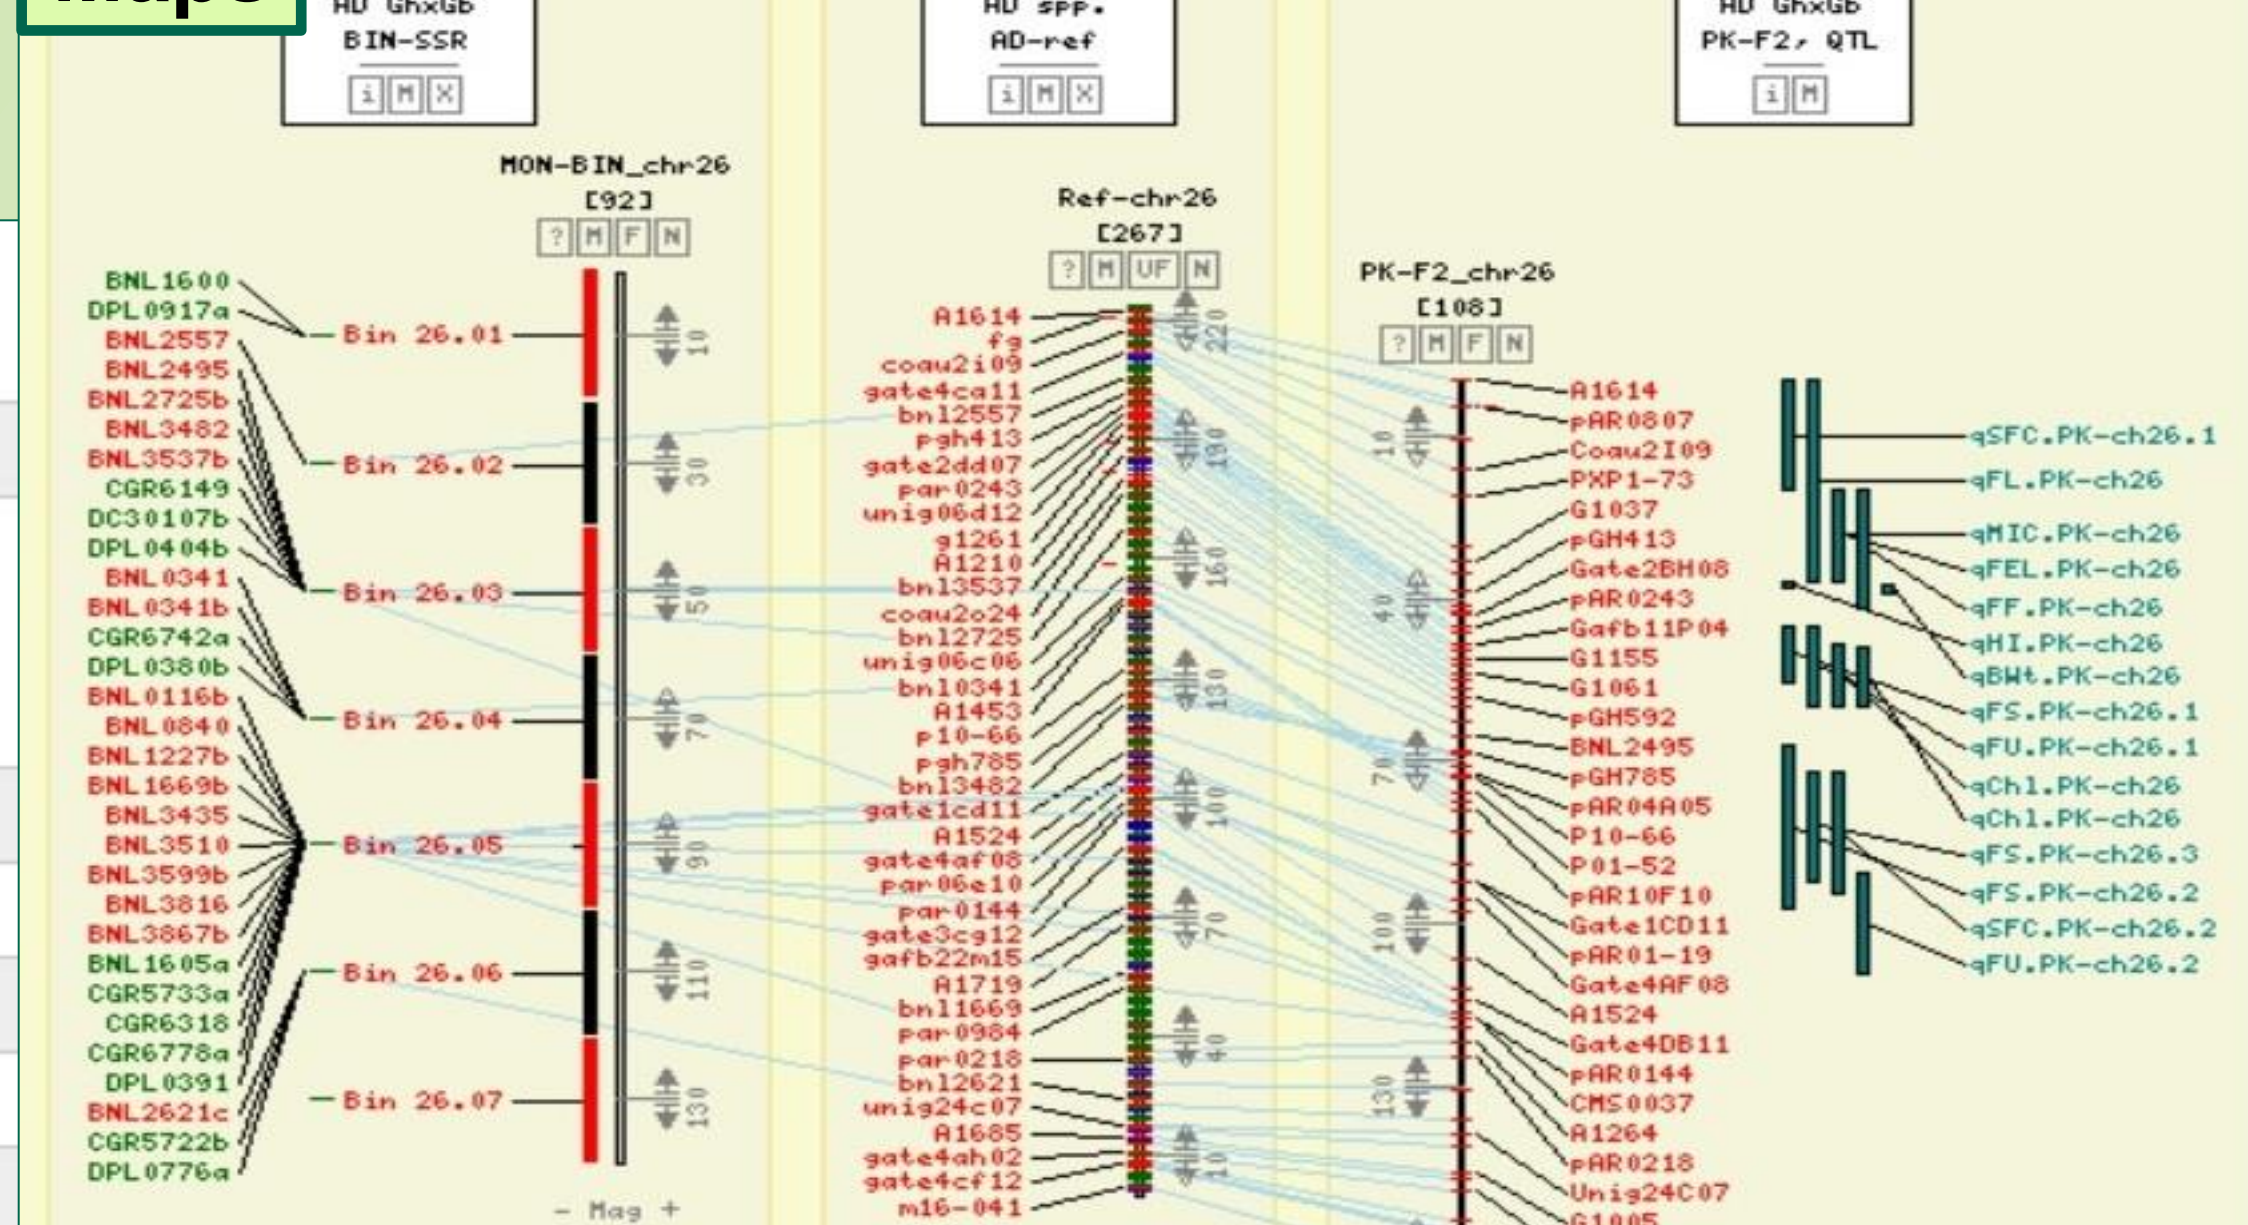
Maps

AD GhxGb
BIN-SSR
i M X

AD spp.
AD-ref
i M X

AD GhxGb
PK-F2, QTL
i M

MON-BIN_chr26
[92]
? M F N

BNL1600
DPL0917a
BNL2557
BNL2495
BNL2725b
BNL3482
BNL3537b
CGR6149
DC30107b
DPL0404b
BNL0341
BNL0341b
CGR6742a
DPL0380b
BNL0116b
BNL0840
BNL1227b
BNL1669b
BNL3435
BNL3510
BNL3599b
BNL3816
BNL3867b
BNL1605a
CGR5733a
CGR6318
CGR6778a
DPL0391
BNL2621c
CGR5722b
DPL0776a

Bin 26.01
Bin 26.02
Bin 26.03
Bin 26.04
Bin 26.05
Bin 26.06
Bin 26.07

10
30
50
70
90
110
130

- Mag +

Ref-chr26
[267]
? M UF N

A1614
fg
coau2i09
gate4ca11
bnl2557
pgh413
gate2dd07
par0243
unig06d12
g1261
A1210
bnl3537
coau2o24
bnl2725
unig06c06
bnl0341
A1453
p10-66
pgh785
bnl3482
gate1cd11
A1524
gate4af08
par06e10
par0144
gate3cg12
gafb22m15
A1719
bnl1669
par0984
par0218
bnl2621
unig24c07
A1685
gate4ah02
gate4cf12
m16-041

220
190
160
130
100
70
40
10

PK-F2_chr26
[108]
? M F N

10
40
70
100
130

A1614
pAR0807
Coau2I09
PXP1-73
G1037
pGH413
Gate2BH08
pAR0243
Gafb11P04
G1155
G1061
pGH592
BNL2495
pGH785
pAR04A05
P10-66
P01-52
pAR10F10
Gate1CD11
pAR01-19
Gate4AF08
A1524
Gate4DB11
pAR0144
CMS0037
A1264
pAR0218
Unig24C07
G1005

qSFC.PK-ch26.1
qFL.PK-ch26
qMIC.PK-ch26
qFEL.PK-ch26
qFF.PK-ch26
qHI.PK-ch26
qBWt.PK-ch26
qFS.PK-ch26.1
qFU.PK-ch26.1
qChl.PK-ch26
qChl.PK-ch26
qFS.PK-ch26.3
qFS.PK-ch26.2
qSFC.PK-ch26.2
qFU.PK-ch26.2